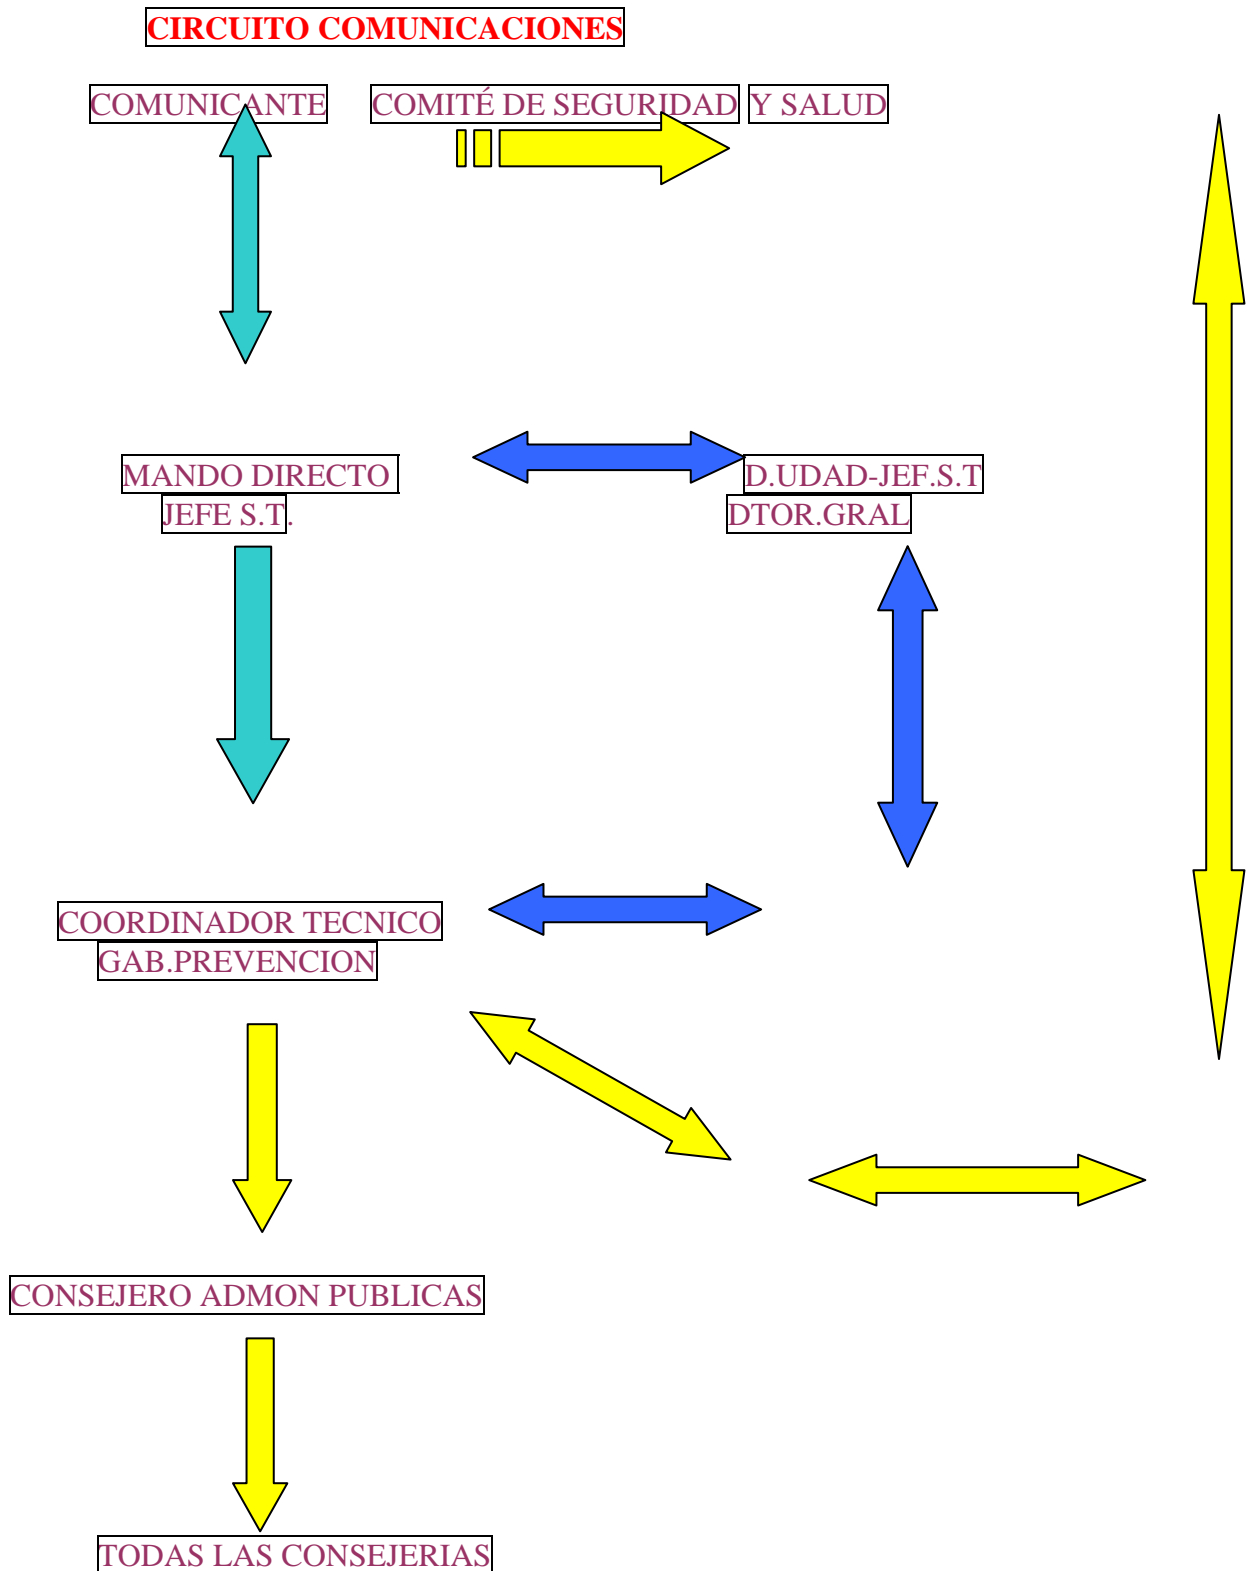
CIRCUITO COMUNICACIONES

COMUNICANTE

COMITÉ DE SEGURIDAD Y SALUD

MANDO DIRECTO
JEFE S.T.

D.UDAD-JEF.S.T
DTOR.GRAL

COORDINADOR TECNICO
GAB.PREVENCION

CONSEJERO ADMON PUBLICAS

TODAS LAS CONSEJERIAS